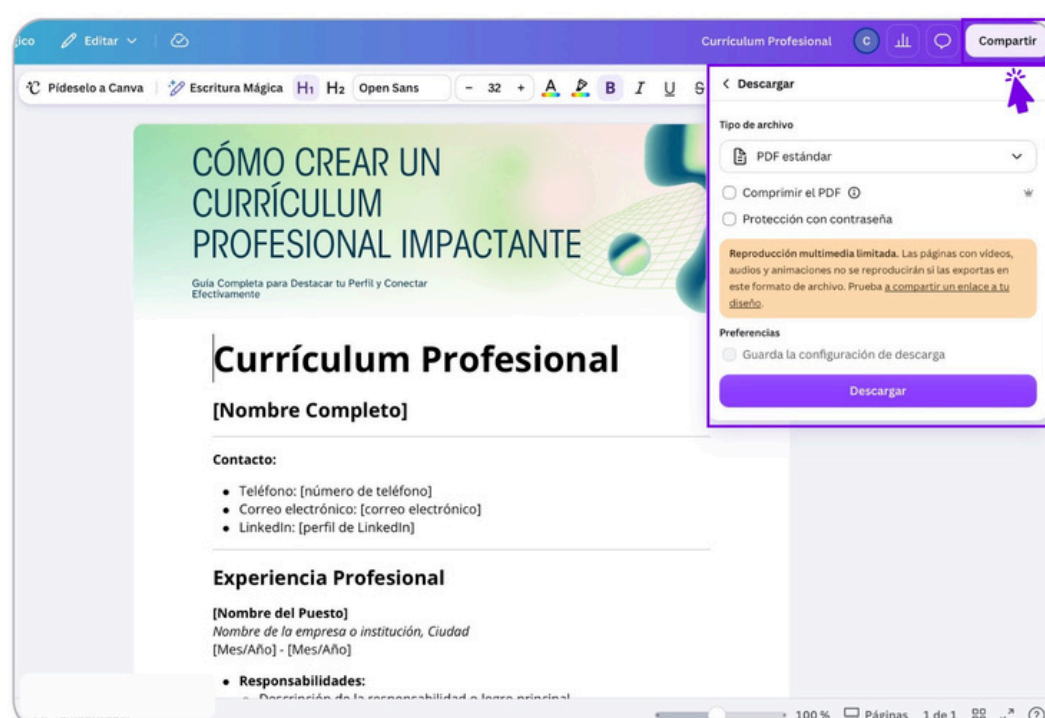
gico Editar Curriculum Profesional C Compartir

Pídeselo a Canva Escritura Mágica H1 H2 Open Sans - 32 + A B I U S

CÓMO CREAR UN CURRÍCULUM PROFESIONAL IMPACTANTE

Guía Completa para Destacar tu Perfil y Conectar Efectivamente

Currículum Profesional

[Nombre Completo]

Contacto:

- Teléfono: [número de teléfono]
- Correo electrónico: [correo electrónico]
- LinkedIn: [perfil de LinkedIn]

Experiencia Profesional

[Nombre del Puesto]
Nombre de la empresa o institución, Ciudad
[Mes/Año] - [Mes/Año]

- Responsabilidades:
  - Descripción de la responsabilidad o logro principal

< Descargar

Tipo de archivo

PDF estándar

Comprimir el PDF

Protección con contraseña

Reproducción multimedia limitada. Las páginas con vídeos, audios y animaciones no se reproducirán si las exportas en este formato de archivo. Prueba a compartir un enlace a tu diseño.

Preferencias

Guarda la configuración de descarga

Descargar

100 % Páginas 1 de 1 ?